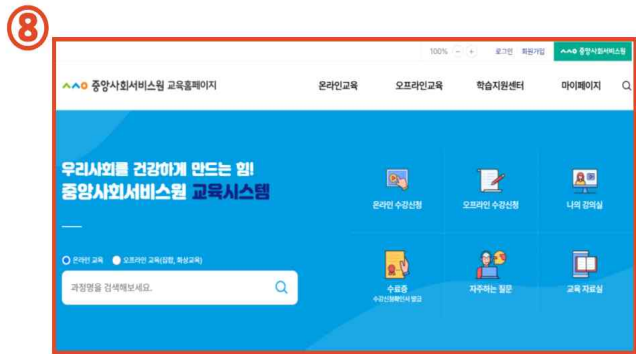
⑧

100% - + 로그인 회원가입 중앙사회서비스원

중앙사회서비스원 교육홈페이지

온라인교육 오프라인교육 학습지원센터 마이페이지

우리사회를 건강하게 만드는 힘!
중앙사회서비스원 교육시스템

온라인 교육 오프라인 교육(집합, 화상교육)

과정명을 검색해보세요.

온라인 수강신청 오프라인 수강신청 나의 강의실

수료증
수강신청확인서 발급

자주하는 질문 교육 자료실